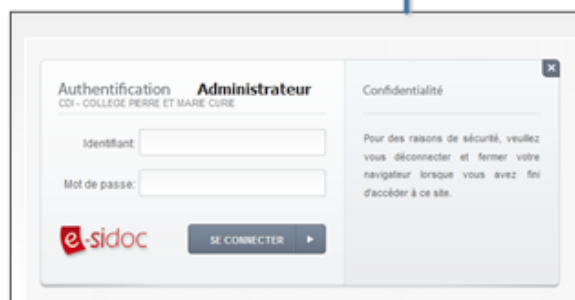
Authentification Administrateur
CDI - COLLEGE PIERRE ET MARIE CURIE

Identifiant

Mot de passe:

e-sidoc

SE CONNECTER

Confidentialité

Pour des raisons de sécurité, veuillez vous déconnecter et fermer votre navigateur lorsque vous avez fini d'accéder à ce site.